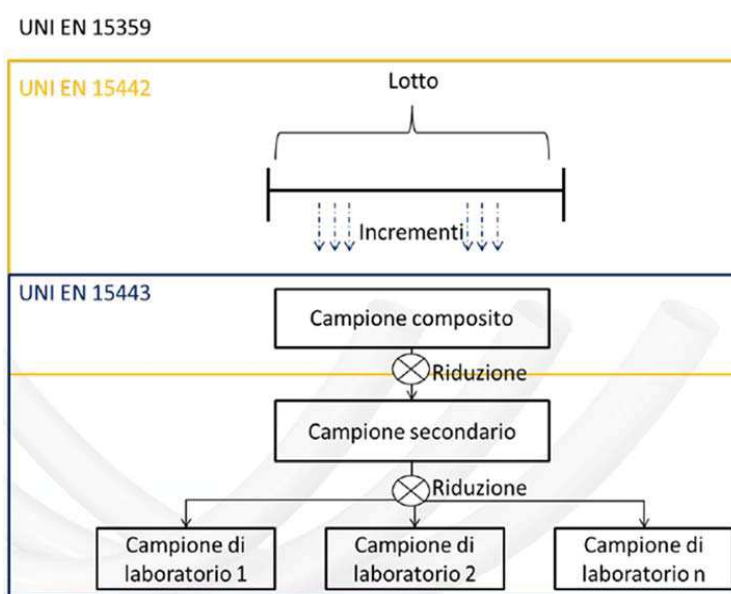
UNI EN 15359

UNI EN 15442

Lotto

Incrementi

UNI EN 15443

Campione composito

Riduzione

Campione secondario

Riduzione

Campione di laboratorio 1

Campione di laboratorio 2

Campione di laboratorio n